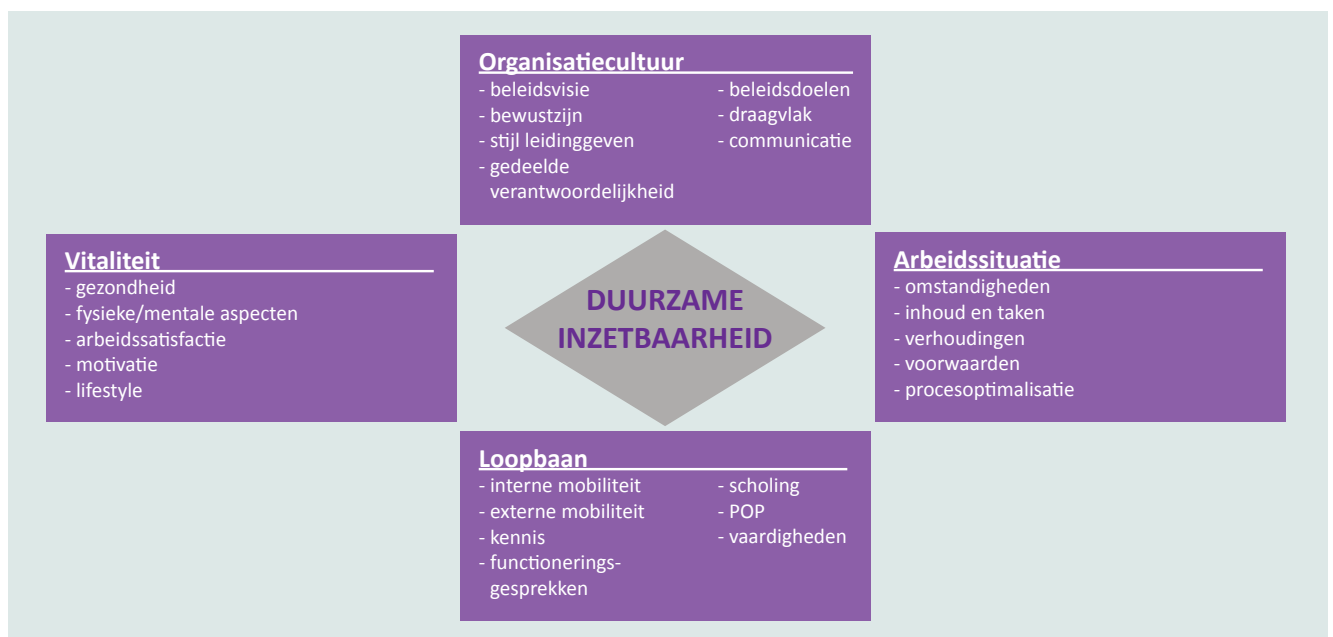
Organisatiecultuur
- beleidsvisie
- bewustzijn
- stijl leidinggeven
- gedeelde verantwoordelijkheid

- beleidsdoelen
- draagvlak
- communicatie

Vitaliteit
- gezondheid
- fysieke/mentale aspecten
- arbeidssatisfactie
- motivatie
- lifestyle

DUURZAME INZETBAARHEID

Arbeidssituatie
- omstandigheden
- inhoud en taken
- verhoudingen
- voorwaarden
- procesoptimalisatie

Loopbaan
- interne mobiliteit
- externe mobiliteit
- kennis
- functioneringsgesprekken

- scholing
- POP
- vaardigheden